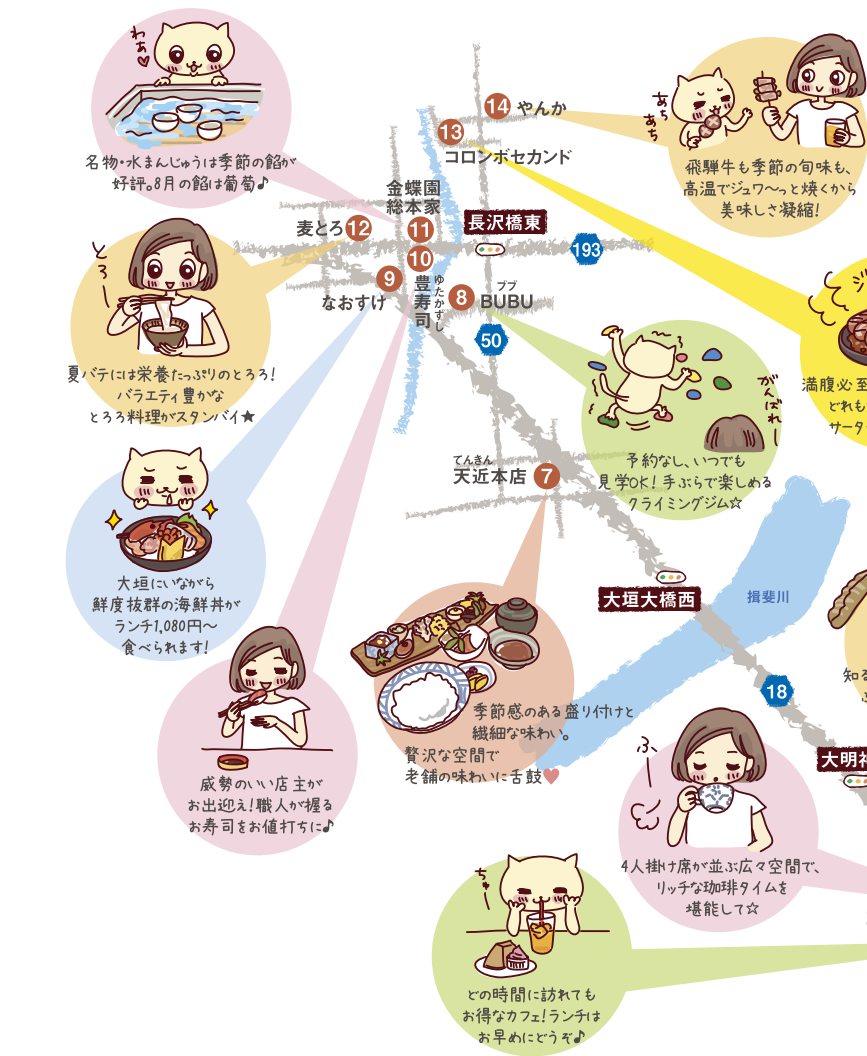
わぁ♥

名物・水まんじゅうは季節の餡が好評。8月の餡は葡萄♪

14 やんか

13 コロンボセカンド

あち あち

飛騨牛も季節の旬味も、高温でジュワ〜っと焼くから美味しさ凝縮!

金蝶園総本家 11

長沢橋東

193

麦とろ 12

10

9 なおすけ

ゆたかずし 豊寿司

8 ブブ BUBU

50

とろ〜

夏バテには栄養たっぷりのとろろ!バラエティ豊かなとろろ料理がスタンバイ★

ジ

満腹必至
どれも
サータ

がんばれ〜

予約なし、いつでも見学OK!手ぶらで楽しめるクライミングジム☆

てんきん 天近本店 7

大垣にいながら鮮度抜群の海鮮丼がランチ1,080円〜食べられます!

大垣大橋西

揖斐川

18

知る

季節感のある盛り付けと繊細な味わい。

贅沢な空間で老舗の味わいに舌鼓♥

大明神

威勢のいい店主がお出迎え!職人が握るお寿司をお値打ちに♪

ふ〜

4人掛け席が並ぶ広々空間で、リッチな珈琲タイムを堪能して☆

ちゅ〜

どの時間に訪れてもお得なカフェ!ランチはお早めにどうぞ♪